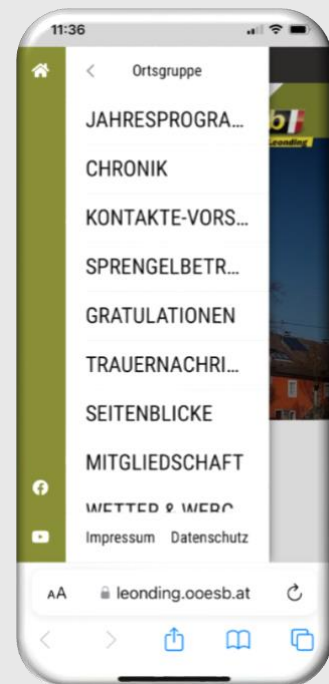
11:36

<

Ortsgruppe

JAHRESPROGRA...

CHRONIK

KONTAKTE-VORS...

SPRENGELBETR...

GRATULATIONEN

TRAUERNACHRI...

SEITENBLICKE

MITGLIEDSCHAFT

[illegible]

Impressum Datenschutz

sb

Leonding

AA leonding.ooesb.at